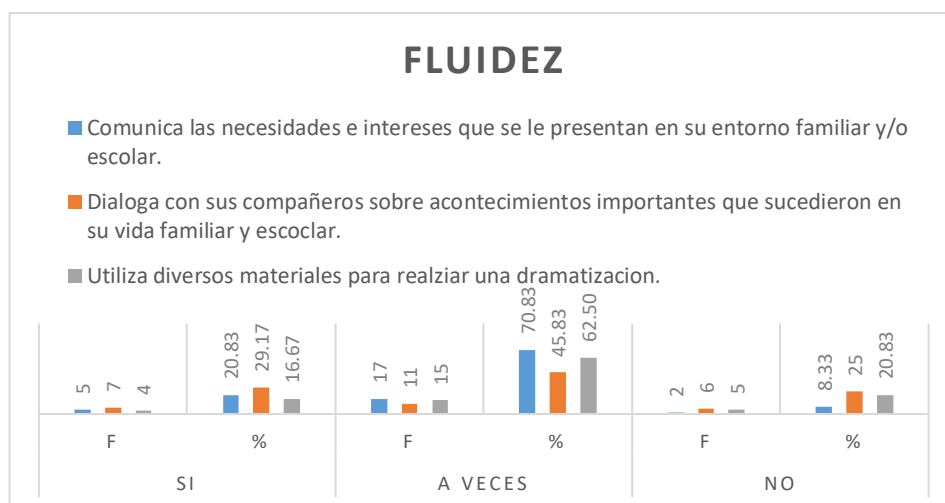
FLUIDEZ

Comunica las necesidades e intereses que se le presentan en su entorno familiar y/o escolar.

Dialoga con sus compañeros sobre acontecimientos importantes que sucedieron en su vida familiar y escoclar.

Utiliza diversos materiales para realziar una dramatizacion.

5 7 4
20.83 29.17 16.67
17 11 15
70.83 45.83 62.50
2 6 5
8.33 25 20.83

F % F % F %
SI A VECES NO